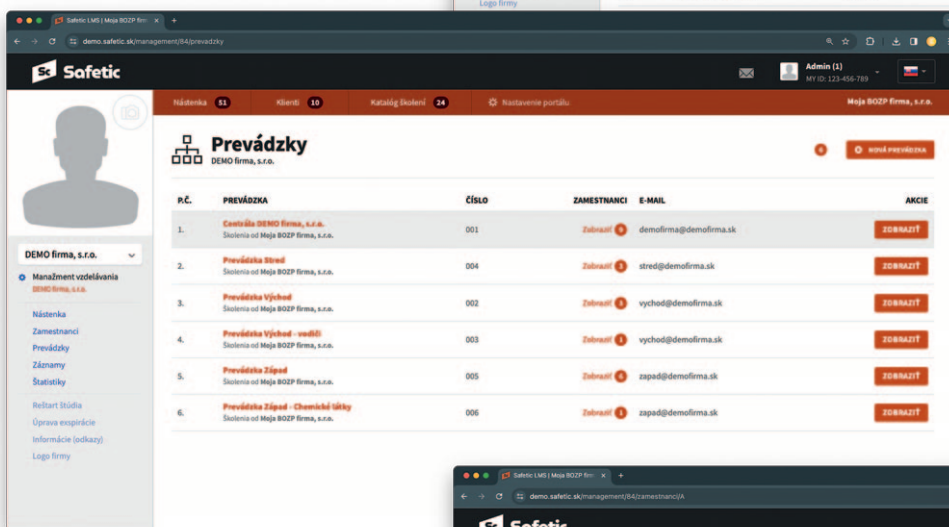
Logo firmy

Safetic LMS | Moja BOZP firm ×  +

demo.safetic.sk/management/84/prevadzky

Safetic

Admin (1)
MY ID: 123-456-789

Nástenka 51 Klienti 10 Katalóg školení 24 Nastavenie portálu Moja BOZP firma, s.r.o.

Prevádzky
DEMO firma, s.r.o.

6 NOVÁ PREVÁDZKA

| P.Č. | PREVÁDZKA | ČÍSLO | ZAMESTNANCI | E-MAIL | AKCIE |
|---|---|---|---|---|---|
| 1. | Centrála DEMO firma, s.r.o. Školenia od Moja BOZP firma, s.r.o. | 001 | Zobraziť 9 | demofirma@demofirma.sk | ZOBRAZIŤ |
| 2. | Prevádzka Stred Školenia od Moja BOZP firma, s.r.o. | 004 | Zobraziť 3 | stred@demofirma.sk | ZOBRAZIŤ |
| 3. | Prevádzka Východ Školenia od Moja BOZP firma, s.r.o. | 002 | Zobraziť 5 | vychod@demofirma.sk | ZOBRAZIŤ |
| 4. | Prevádzka Východ - vodiči Školenia od Moja BOZP firma, s.r.o. | 003 | Zobraziť 1 | vychod@demofirma.sk | ZOBRAZIŤ |
| 5. | Prevádzka Západ Školenia od Moja BOZP firma, s.r.o. | 005 | Zobraziť 4 | zapad@demofirma.sk | ZOBRAZIŤ |
| 6. | Prevádzka Západ - Chemické látky Školenia od Moja BOZP firma, s.r.o. | 006 | Zobraziť 1 | zapad@demofirma.sk | ZOBRAZIŤ |

DEMO firma, s.r.o.
Manažment vzdelávania
DEMO firma, s.r.o.
Nástenka
Zamestnanci
Prevádzky
Záznamy
Štatistiky
Reštart štúdia
Úprava exspirácie
Informácie (odkazy)
Logo firmy

Safetic LMS | Moja BOZP firm ×  +
demo.safetic.sk/management/84/zamestnanci/A
Safetic